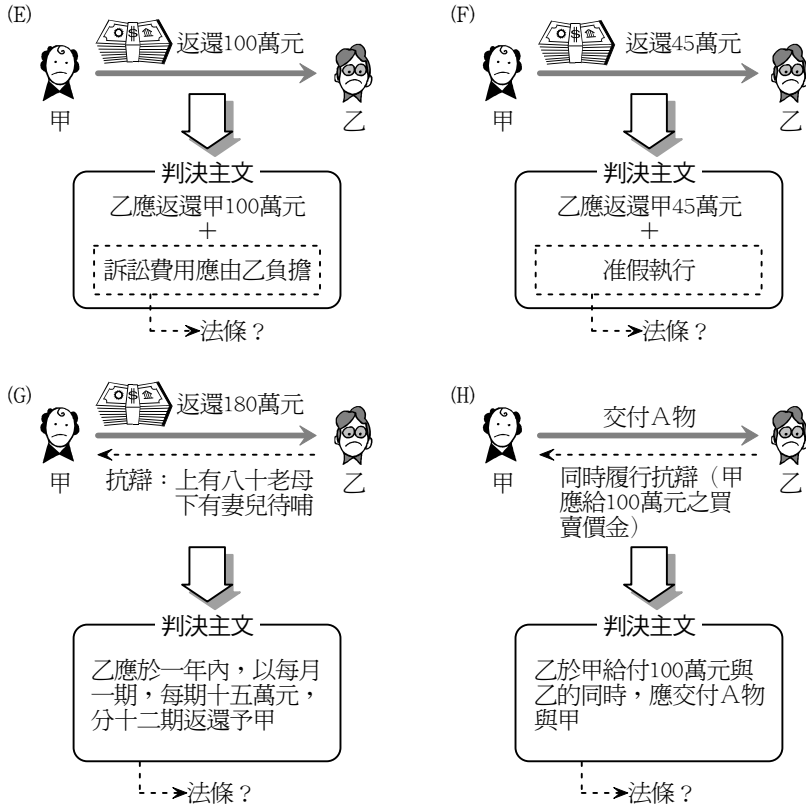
(E)

返還100萬元

甲

乙

判決主文

乙應返還甲100萬元

+

訴訟費用應由乙負擔

法條？

(F)

返還45萬元

甲

乙

判決主文

乙應返還甲45萬元

+

准假執行

法條？

(G)

返還180萬元

甲

抗辯：上有八十老母下有妻兒待哺

乙

判決主文

乙應於一年內，以每月一期，每期十五萬元，分十二期返還予甲

法條？

(H)

交付A物

甲

同時履行抗辯（甲應給100萬元之買賣價金）

乙

判決主文

乙於甲給付100萬元與乙的同時，應交付A物與甲

法條？